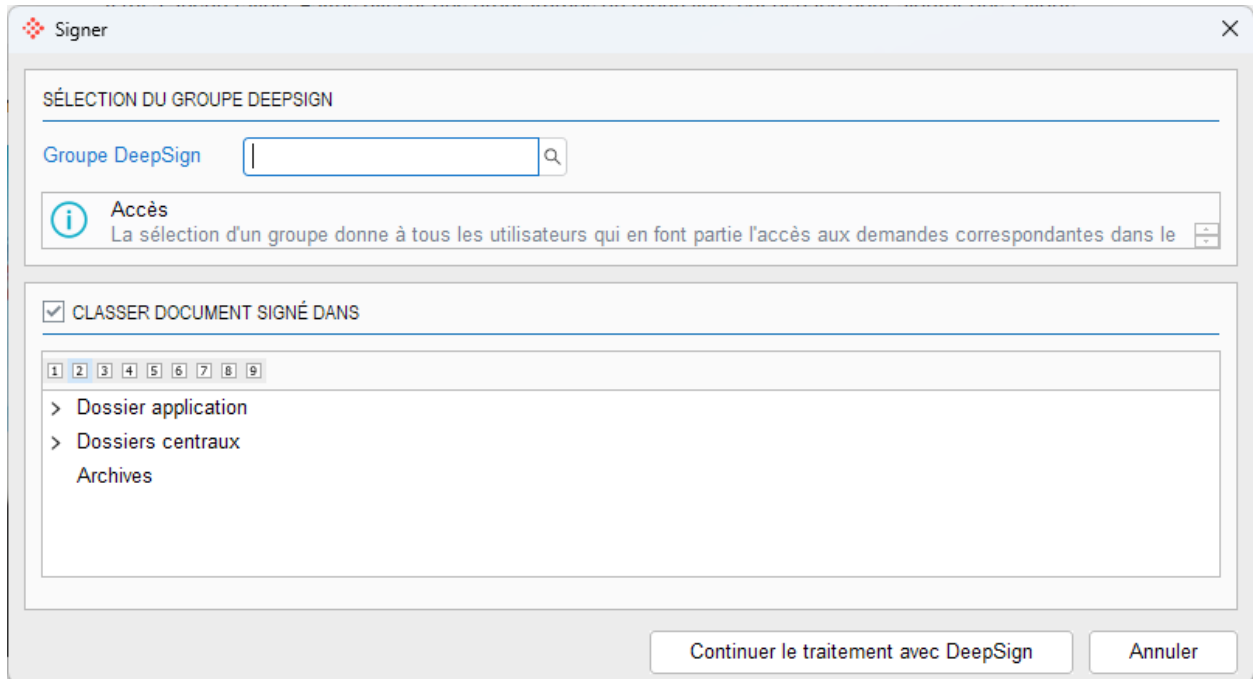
Signer

SÉLECTION DU GROUPE DEEPSIGN

Groupe DeepSign

Accès
La sélection d'un groupe donne à tous les utilisateurs qui en font partie l'accès aux demandes correspondantes dans le

CLASSER DOCUMENT SIGNÉ DANS

1 2 3 4 5 6 7 8 9

Dossier application
Dossiers centraux
Archives

Continuer le traitement avec DeepSign
Annuler